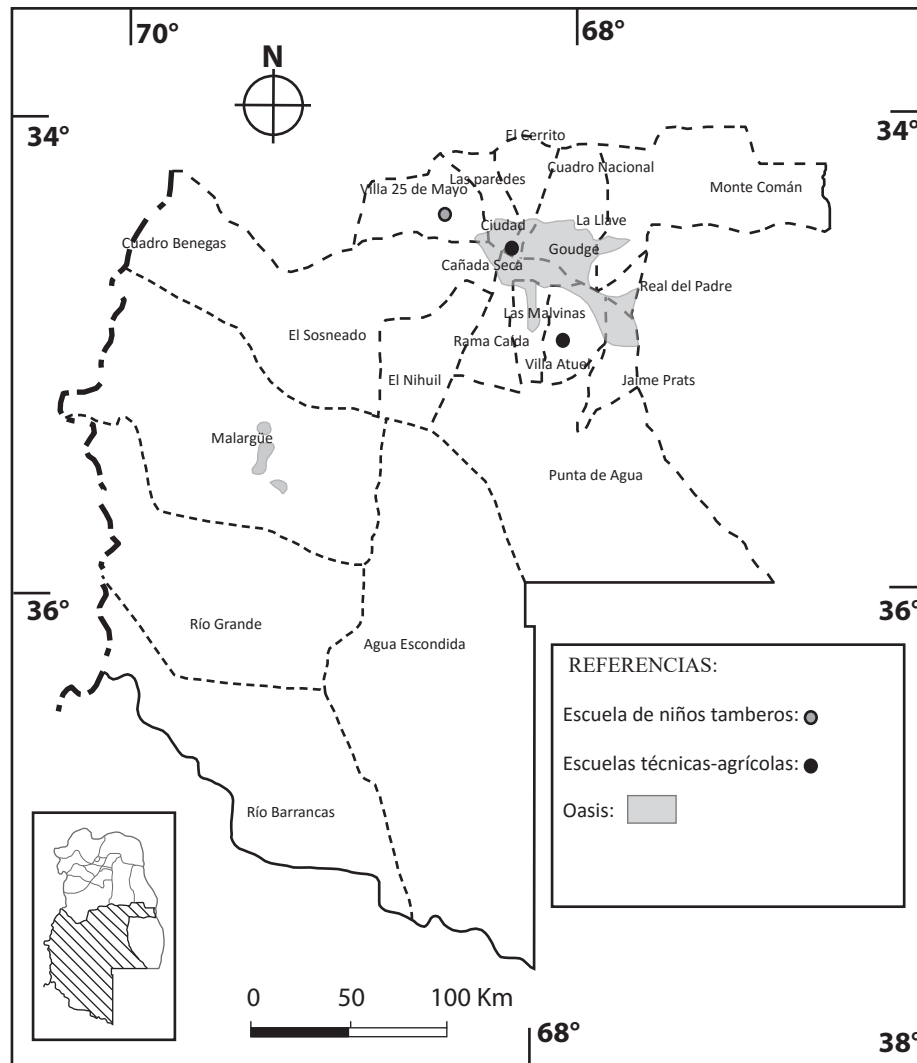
70°
68°
N
34°
34°
El Cerrito
Cuadro Nacional
Las paredes
Villa 25 de Mayo
Monte Comán
La Llave
Ciudad
Cuadro Benegas
Goudge
Cañada Seca
Real del Padre
Las Malvinas
El Sosneado
Rama Caída
Villa Atuel
El Nihuil
Jaime Prats
Malargüe
Punta de Agua
36°
36°
Río Grande
Agua Escondida
REFERENCIAS:
Escuela de niños tamberos:
Escuelas técnicas-agrícolas:
Oasis:
Río Barrancas
0
50
100 Km
68°
38°